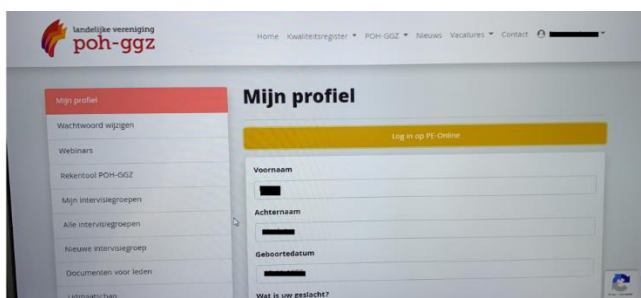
landelijke vereniging
poh-ggz

Home Kwaliteitsregister ▾ POH-GGZ ▾ Nieuws Vacatures ▾ Contact

Mijn profiel
Wachtwoord wijzigen
Webinars
Rekentool POH-GGZ
Mijn intervisiegroepen
Alle intervisiegroepen
Nieuwe intervisiegroep
Documenten voor leden
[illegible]

Mijn profiel

Log in op PE-Online

Voornaam

Achternaam

Geboortedatum

Wat is uw geslacht?